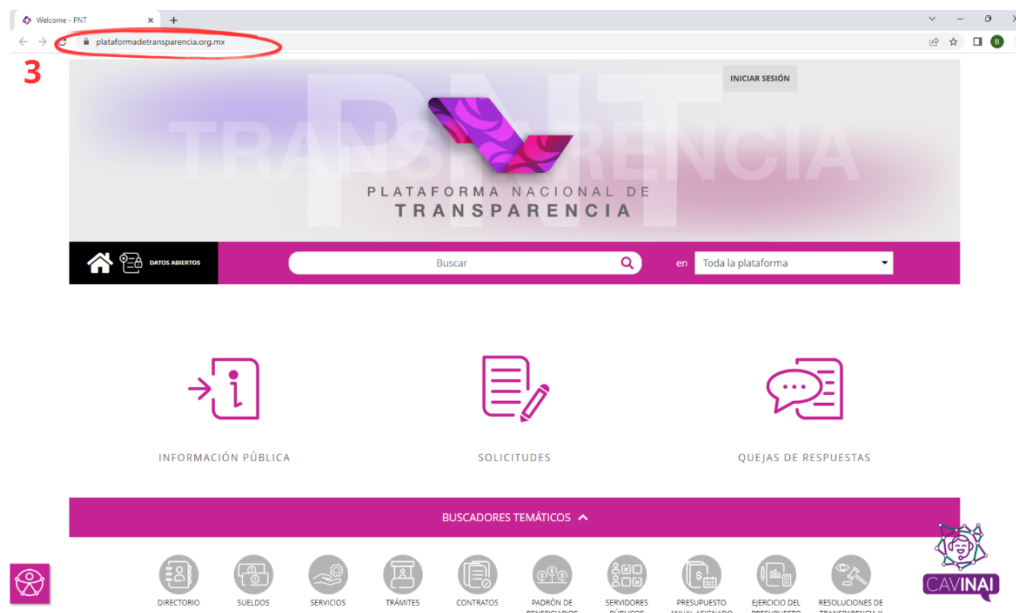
Welcome - PNT

plataformadetransparencia.org.mx

3

INICIAR SESIÓN

PNT
TRANSPARENCIA

PLATAFORMA NACIONAL DE
TRANSPARENCIA

DATOS ABIERTOS

Buscar

en Toda la plataforma

INFORMACIÓN PÚBLICA

SOLICITUDES

QUEJAS DE RESPUESTAS

BUSCADORES TEMÁTICOS

DIRECTORIO

SUELDOS

SERVICIOS

TRÁMITES

CONTRATOS

PADRÓN DE BENEFICIARIOS

SERVIDORES PÚBLICOS

PRESUPUESTO ANUAL ASIGNADO

EJERCICIO DEL PRESUPUESTO

RESOLUCIONES DE TRANSPARENCIA Y

CAVINAI